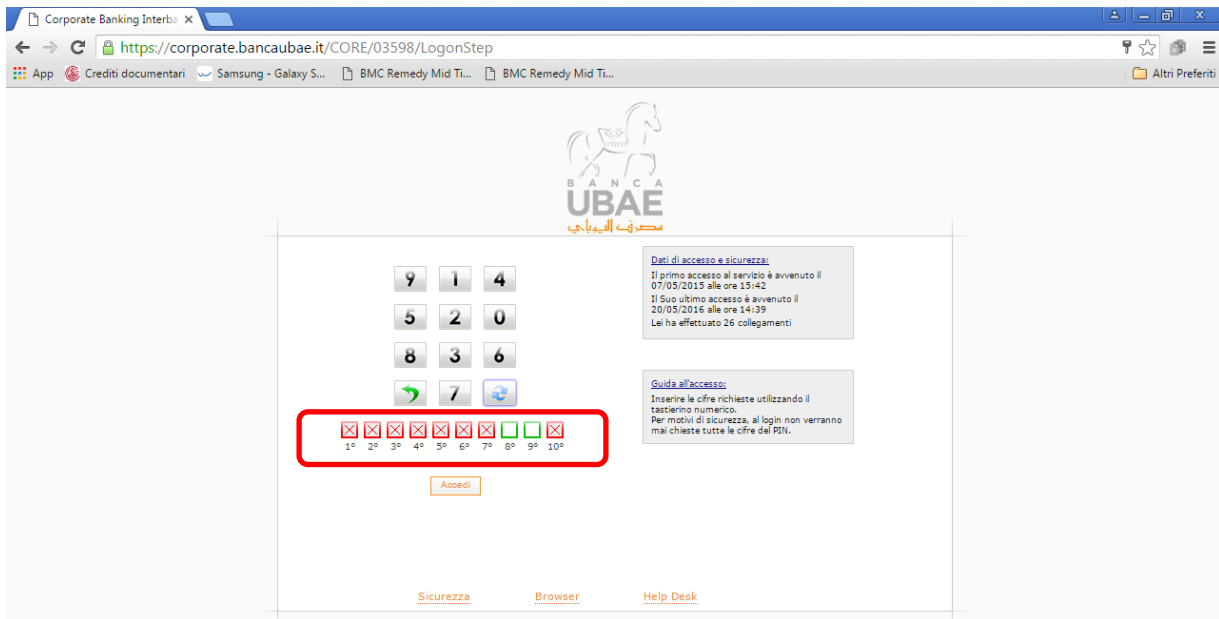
Corporate Banking Interba ×

https://corporate.bancaubae.it/CORE/03598/LogonStep

App Crediti documentari Samsung - Galaxy S... BMC Remedy Mid Ti... BMC Remedy Mid Ti... Altri Preferiti

BANCA UBAE
مصرف الليبي

9 1 4
5 2 0
8 3 6
7

1° 2° 3° 4° 5° 6° 7° 8° 9° 10°

Accedi

Dati di accesso e sicurezza:
Il primo accesso al servizio è avvenuto il 07/05/2015 alle ore 15:42
Il Suo ultimo accesso è avvenuto il 20/05/2016 alle ore 14:39
Lei ha effettuato 26 collegamenti

Guida all'accesso:
Inserire le cifre richieste utilizzando il tastierino numerico.
Per motivi di sicurezza, al login non verranno mai chieste tutte le cifre del PIN.

Sicurezza Browser Help Desk